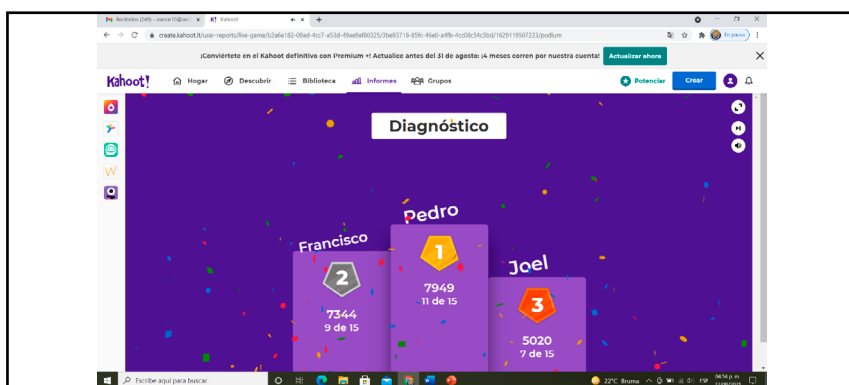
M Recibidos (349) - aserce10@ort... × K! Kahoot! × +

create.kahoot.it/user-reports/live-game/b2a6e182-09ad-4cc7-a53d-49ae9af80325/3be83715-85fc-46e0-a4fb-fcc08c54c3bd/1629119507223/podium

En pausa

¡Conviértete en el Kahoot definitivo con Premium +! Actualice antes del 31 de agosto: ¡4 meses corren por nuestra cuenta! Actualizar ahora

Kahoot! Hogar Descubrir Biblioteca Informes Grupos Potenciar Crear

Diagnóstico

Pedro
1
7949
11 de 15

Francisco
2
7344
9 de 15

Joel
3
5020
7 de 15

Escribe aquí para buscar 22°C Bruma ESP 04:54 p. m.